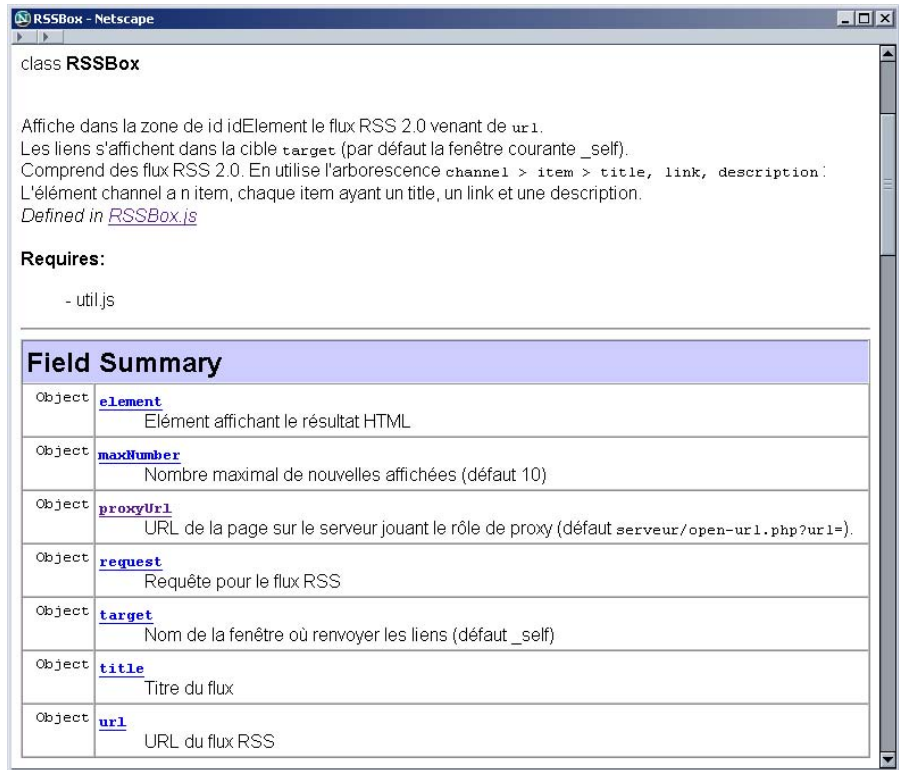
RSSBox - Netscape

class **RSSBox**

Affiche dans la zone de id idElement le flux RSS 2.0 venant de url.
Les liens s'affichent dans la cible target (par défaut la fenêtre courante _self).
Comprend des flux RSS 2.0. En utilise l'arborescence channel > item > title, link, description
L'élément channel a n item, chaque item ayant un title, un link et une description.
*Defined in RSSBox.js*

**Requires:**

- util.js

## Field Summary

| | |
|---|---|
| Object | **element** Elément affichant le résultat HTML |
| Object | **maxNumber** Nombre maximal de nouvelles affichées (défaut 10) |
| Object | **proxyUrl** URL de la page sur le serveur jouant le rôle de proxy (défaut serveur/open-url.php?url=). |
| Object | **request** Requête pour le flux RSS |
| Object | **target** Nom de la fenêtre où renvoyer les liens (défaut _self) |
| Object | **title** Titre du flux |
| Object | **url** URL du flux RSS |